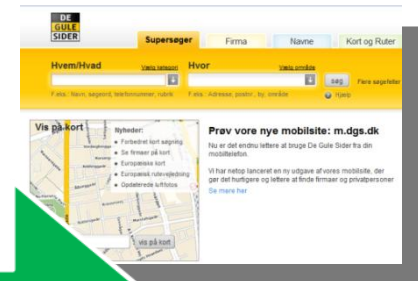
DE GULE SIDER

Supersøger | Firma | Navne | Kort og Ruter

Hvem/Hvad
Vælg kategori
F.eks.: Navn, søgeord, telefonnummer, rubrik

Hvor
Vælg område
F.eks.: Adresse, postnr., by, område

søg
Flere søgefelter
Hjælp

Vis på kort

Nyheder:
Forbedret kort søgning
Se firmaer på kort
Europæiske kort
Europæisk rutevejledning
Opdaterede luftfotos

vis på kort

Prøv vore nye mobilsite: m.dgs.dk

Nu er det endnu lettere at bruge De Gule Sider fra din mobiltelefon.

Vi har netop lanceret en ny udgave af vores mobilsite, der gør det hurtigere og lettere at finde firmaer og privatpersoner.

Se mere her